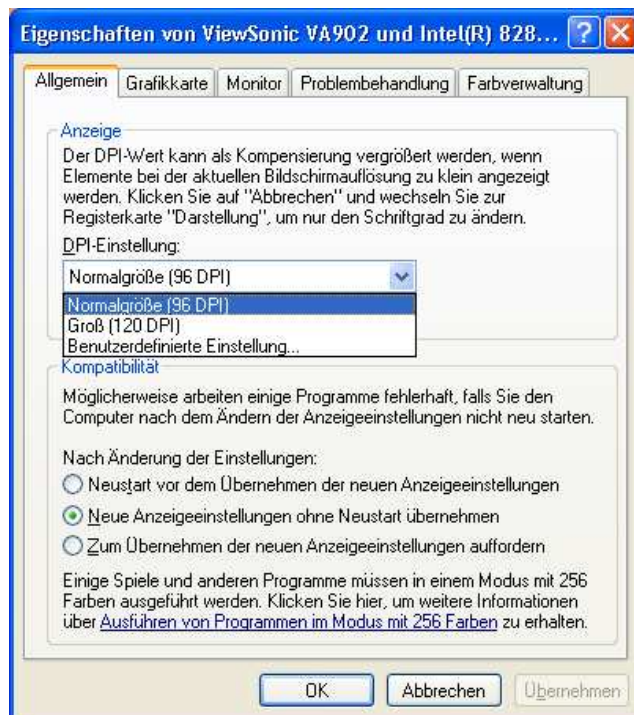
Eigenschaften von ViewSonic VA902 und Intel(R) 828...

Allgemein | Grafikkarte | Monitor | Problembehandlung | Farbverwaltung

Anzeige

Der DPI-Wert kann als Kompensierung vergrößert werden, wenn Elemente bei der aktuellen Bildschirmauflösung zu klein angezeigt werden. Klicken Sie auf "Abbrechen" und wechseln Sie zur Registerkarte "Darstellung", um nur den Schriftgrad zu ändern.

DPI-Einstellung:

Normalgröße (96 DPI)

Normalgröße (96 DPI)
Groß (120 DPI)
Benutzerdefinierte Einstellung...

Kompatibilität

Möglicherweise arbeiten einige Programme fehlerhaft, falls Sie den Computer nach dem Ändern der Anzeigeeinstellungen nicht neu starten.

Nach Änderung der Einstellungen:

Neustart vor dem Übernehmen der neuen Anzeigeeinstellungen

Neue Anzeigeeinstellungen ohne Neustart übernehmen

Zum Übernehmen der neuen Anzeigeeinstellungen auffordern

Einige Spiele und anderen Programme müssen in einem Modus mit 256 Farben ausgeführt werden. Klicken Sie hier, um weitere Informationen über Ausführen von Programmen im Modus mit 256 Farben zu erhalten.

OK | Abbrechen | Übernehmen